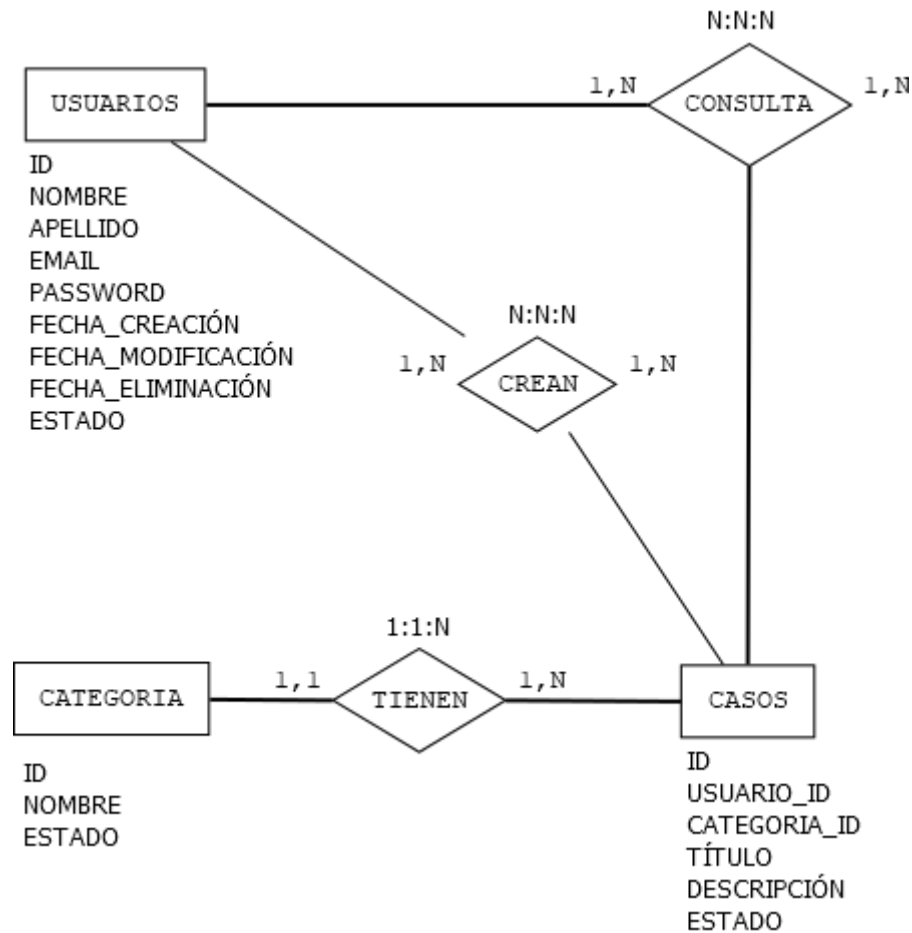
N:N:N

USUARIOS

1,N

CONSULTA

1,N

ID
NOMBRE
APELLIDO
EMAIL
PASSWORD
FECHA_CREACIÓN
FECHA_MODIFICACIÓN
FECHA_ELIMINACIÓN
ESTADO

N:N:N

1,N

CREAN

1,N

1:1:N

CATEGORIA

1,1

TIENEN

1,N

CASOS

ID
NOMBRE
ESTADO

ID
USUARIO_ID
CATEGORIA_ID
TÍTULO
DESCRIPCIÓN
ESTADO